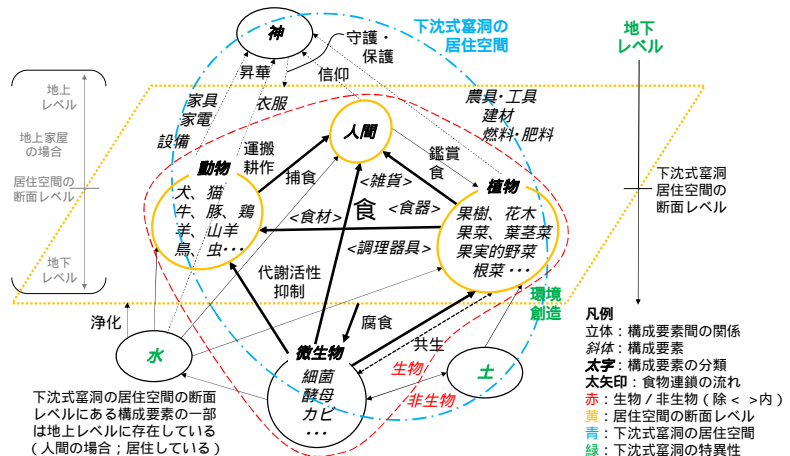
神

下沈式窰洞の居住空間

地下レベル

守護・保護

昇華

信仰

地上レベル

地上家屋の場合

居住空間の断面レベル

地下レベル

家具
家電
設備

衣服

農具・工具
建材
燃料・肥料

人間

運搬
耕作

鑑賞
食

動物

犬、猫
牛、豚、鶏
羊、山羊
鳥、虫・・・

捕食

<雑貨>

食

<食器>

<食材>

植物

果樹、花木
果菜、葉茎菜
果実的野菜
根菜・・・

<調理器具>

下沈式窰洞
居住空間の
断面レベル

代謝活性
抑制

腐食

環境
創造

浄化

水

微生物

細菌
酵母
カビ
・・・

共生

生物

非生物

土

下沈式窰洞の居住空間の断面レベルにある構成要素の一部は地上レベルに存在している（人間の場合；居住している）

凡例
立体：構成要素間の関係
斜体：構成要素
太字：構成要素の分類
太矢印：食物連鎖の流れ
赤：生物／非生物（除＜ ＞内）
黄：居住空間の断面レベル
青：下沈式窰洞の居住空間
緑：下沈式窰洞の特異性